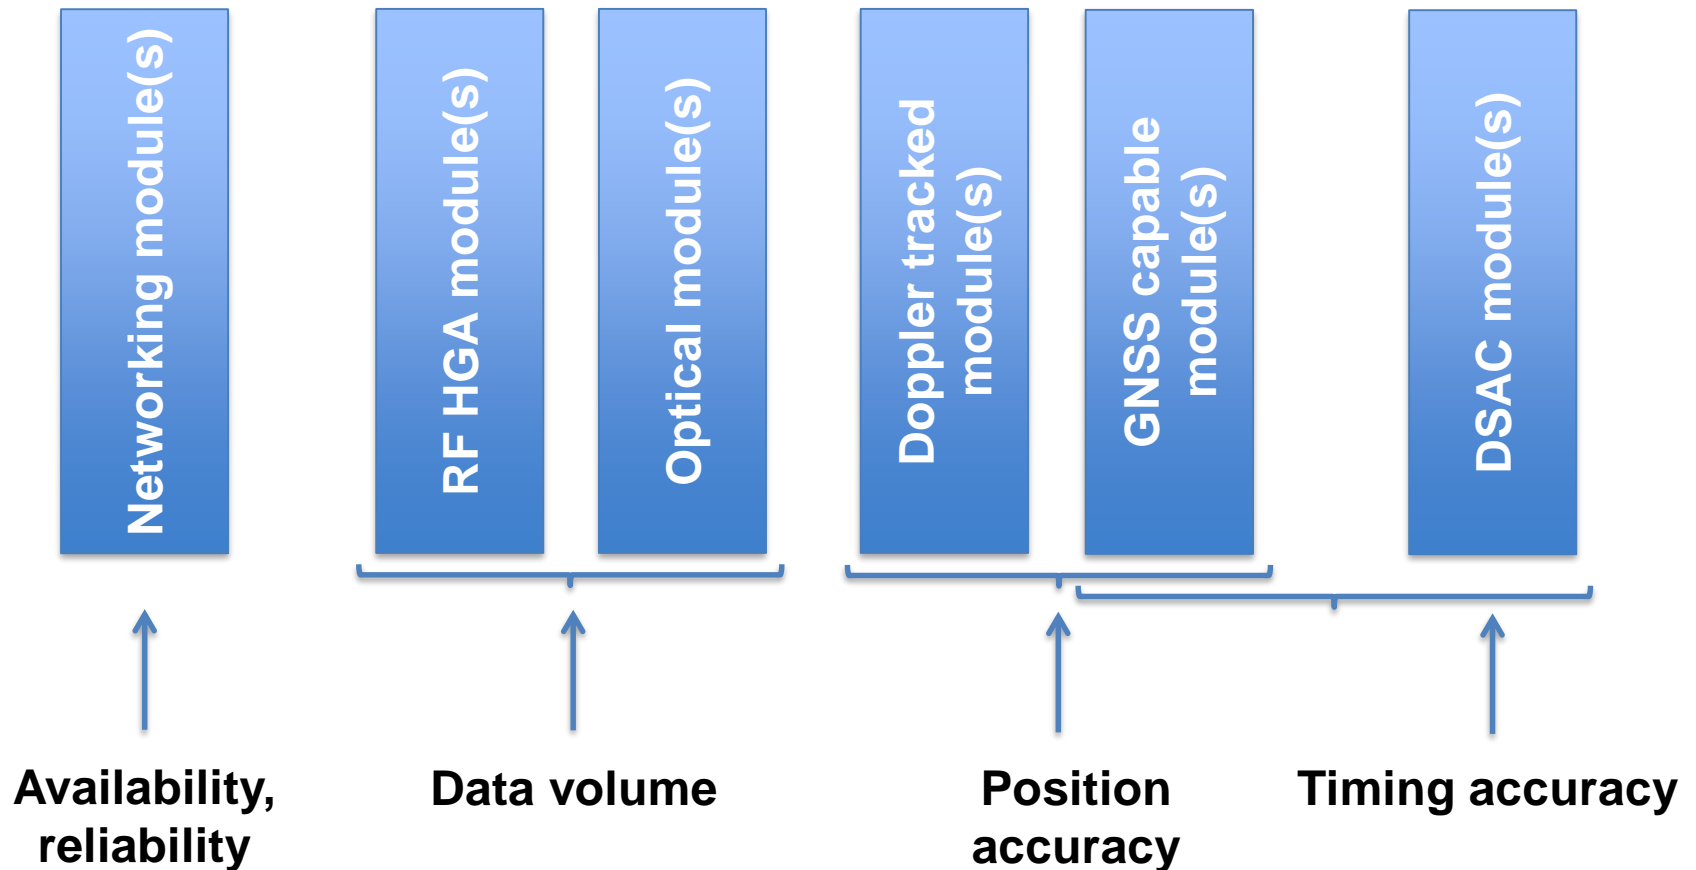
Networking module(s)

RF HGA module(s)

Optical module(s)

Doppler tracked module(s)

GNSS capable module(s)

DSAC module(s)

Availability, reliability

Data volume

Position accuracy

Timing accuracy